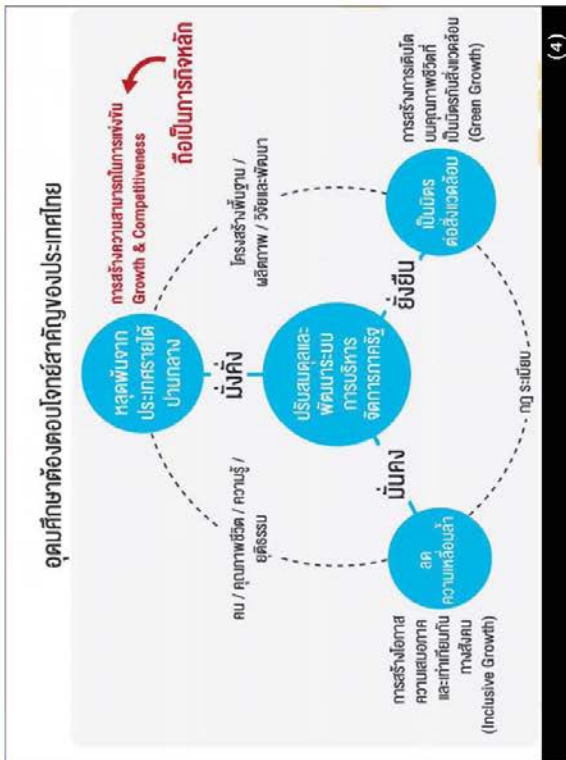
อุดมศึกษาต้องตอบโจทย์สำคัญของประเทศไทย

การสร้างความสามารถในการแข่งขัน Growth & Competitiveness

ถือเป็นภารกิจหลัก

หลุดพ้นจากประเทศรายได้ปานกลาง

มั่งคั่ง

ปรับสมดุลและพัฒนาระบบการบริหารจัดการภาครัฐ

มั่นคง

ยั่งยืน

ลดความเหลื่อมล้ำ

เป็นมิตรต่อสิ่งแวดล้อม

คน / คุณภาพชีวิต / ความรู้ / ยุติธรรม

โครงสร้างพื้นฐาน / ผลิตภาพ / วิจัยและพัฒนา

กฎ ระเบียบ

การสร้างโอกาส ความเสมอภาค และเท่าเทียมกันทางสังคม (Inclusive Growth)

การสร้างการเติบโตบนคุณภาพชีวิตที่เป็นมิตรกับสิ่งแวดล้อม (Green Growth)

(4)